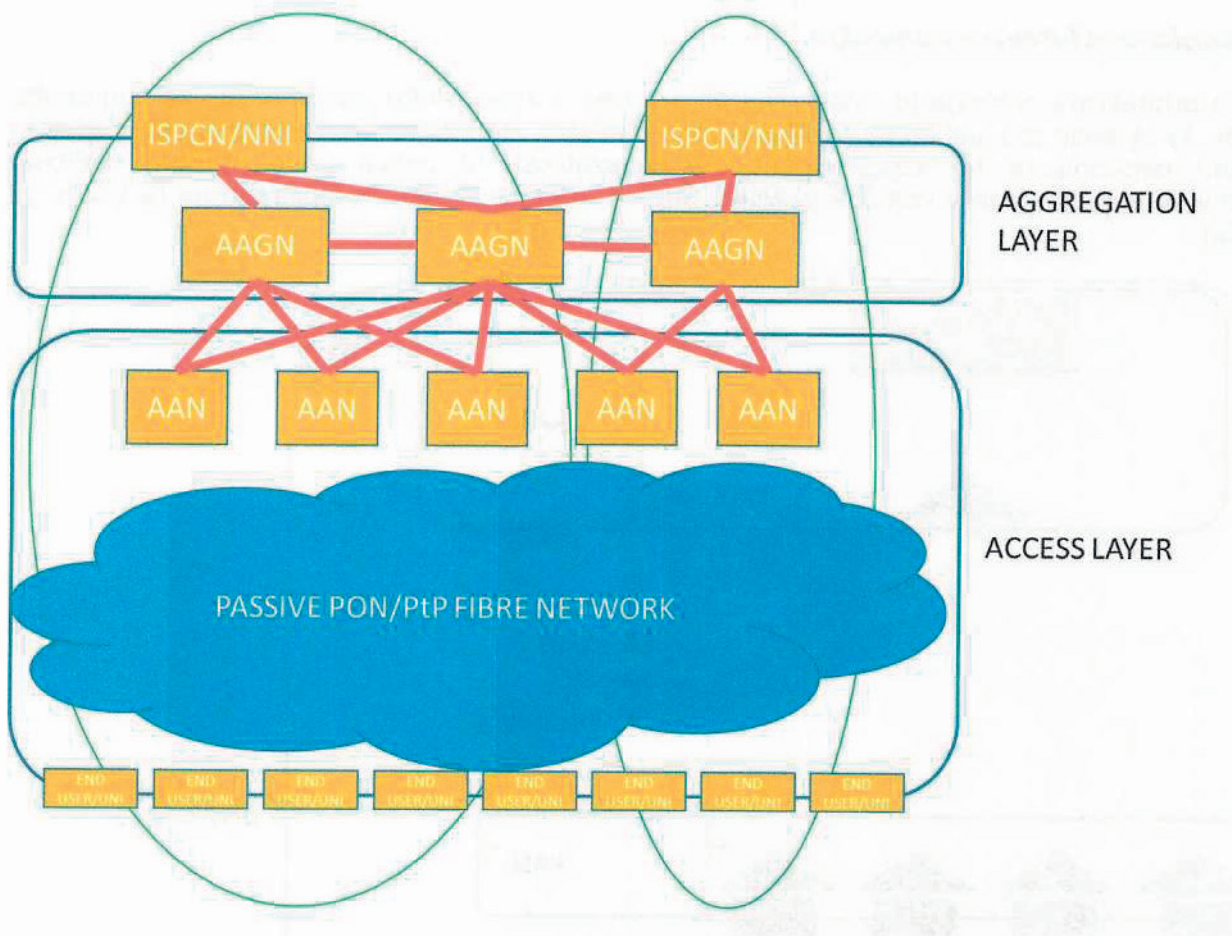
ISPCN/NNI

ISPCN/NNI

AAGN

AAGN

AAGN

AGGREGATION LAYER

AAN

AAN

AAN

AAN

AAN

PASSIVE PON/PtP FIBRE NETWORK

ACCESS LAYER

END USER/UNI

END USER/UNI

END USER/UNI

END USER/UNI

END USER/UNI

END USER/UNI

END USER/UNI

END USER/UNI